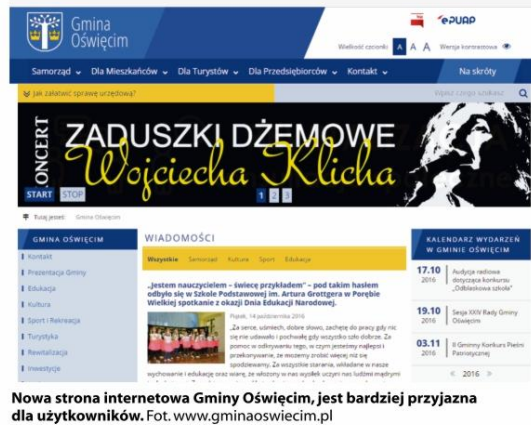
Gmina Oświęcim

ePUAP

Wielkość czcionki A A A Wersja kontrastowa

Samorząd ▾ Dla Mieszkańców ▾ Dla Turystów ▾ Dla Przedsiębiorców ▾ Kontakt ▾ Na skróty

Jak załatwić sprawę urzędową?

Wpisz czego szukasz

ONCERT ZADUSZKI DŻEMOWE Wojciecha Klicha

START STOP 1 2 3

Tu jesteś: Gmina Oświęcim

GMINA OŚWIĘCIM

Kontakt

Prezentacja Gminy

Edukacja

Kultura

Sport i Rekreacja

Turystyka

Rewitalizacja

Inwestycje

WIADOMOŚCI

Wszystkie Samorząd Kultura Sport Edukacja

„Jestem nauczycielem – świecę przykładem" – pod takim hasłem odbyło się w Szkole Podstawowej im. Artura Grottgera w Porębie Wielkiej spotkanie z okazji Dnia Edukacji Narodowej.

Piątek, 14 października 2016

„Za serce, uśmiech, dobre słowo, zachętę do pracy gdy nic się nie udawało i pochwałę gdy wszystko szło dobrze. Za pomoc w odkrywaniu tego, w czym jesteśmy najlepsi i przekonywanie, że możemy zrobić więcej niż się spodziewamy. Za wszystkie starania, wkładane w nasze wychowanie i edukację oraz wiarę, że włożony w nas wysiłek uczyni nas ludźmi mądrymi

KALENDARZ WYDARZEŃ W GMINIE OŚWIĘCIM

17.10 2016 Audycja radiowa dotycząca konkursu „Odblaskowa szkoła"

19.10 2016 Sesja XXIV Rady Gminy Oświęcim

03.11 2016 II Gminny Konkurs Pieśni Patriotycznej

2016

Nowa strona internetowa Gminy Oświęcim, jest bardziej przyjazna dla użytkowników. Fot. www.gminaoswiecim.pl